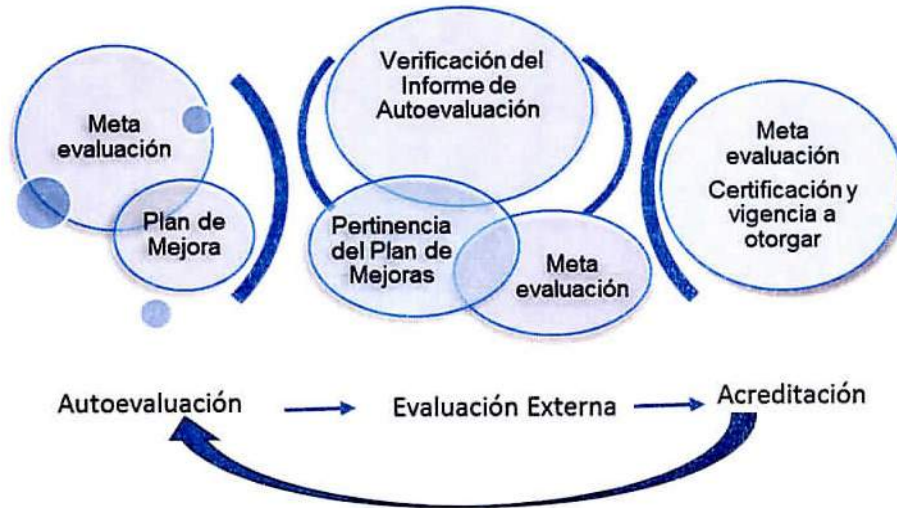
Meta evaluación

Plan de Mejora

Verificación del Informe de Autoevaluación

Pertinencia del Plan de Mejoras

Meta evaluación

Meta evaluación

Certificación y vigencia a otorgar

Autoevaluación

Evaluación Externa

Acreditación